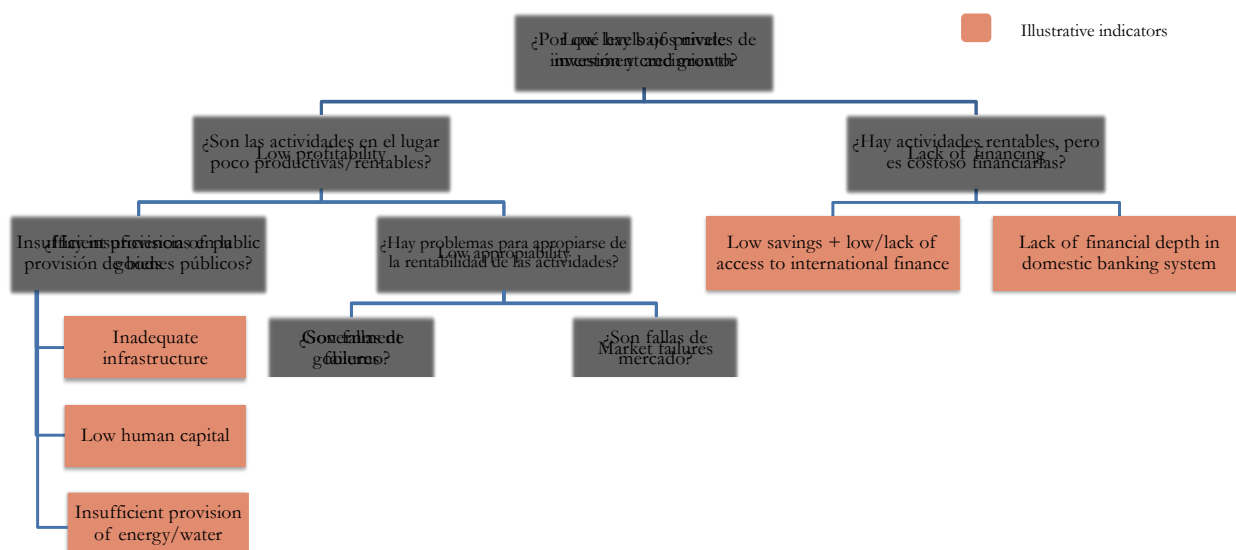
Illustrative indicators

¿Por qué hay bajos niveles de inversión y crecimiento?
Low levels of private investment and growth?

¿Son las actividades en el lugar poco productivas/rentables?
Low profitability

¿Hay actividades rentables, pero es costoso financiarlas?
Lack of financing

¿Hay insuficiente o mala provisión de bienes públicos?
Insufficient provision of public goods

¿Hay problemas para apropiarse de la rentabilidad de las actividades?
Low appropiability

Low savings + low/lack of access to international finance

Lack of financial depth in domestic banking system

Inadequate infrastructure

¿Son fallas de gobierno?
Government failures

¿Son fallas de mercado?
Market failures

Low human capital

Insufficient provision of energy/water